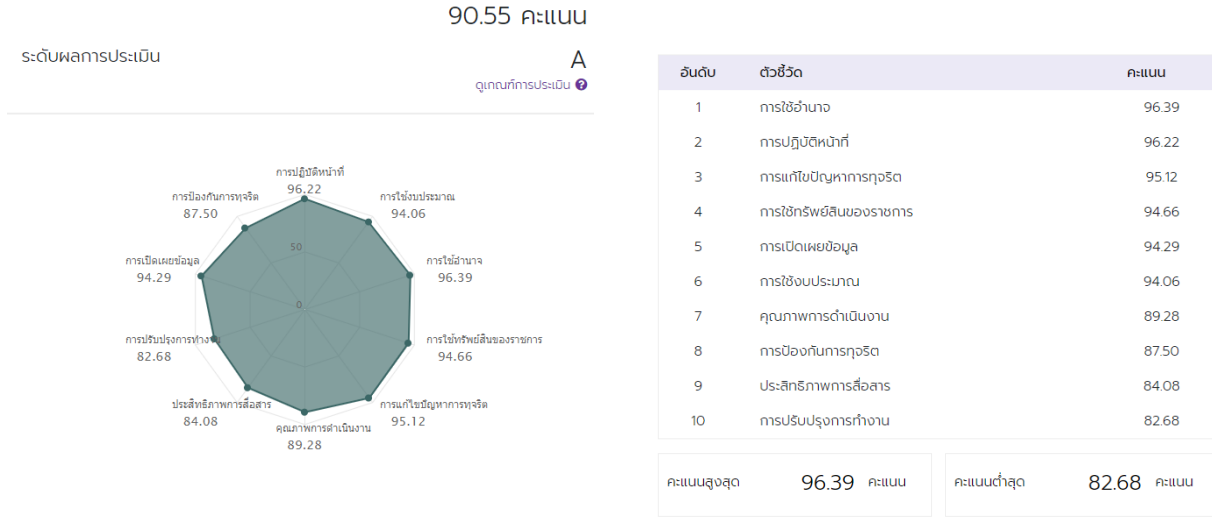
90.55 คะแนน

ระดับผลการประเมิน

A

ดูเกณฑ์การประเมิน ?

การปฏิบัติหน้าที่
96.22

การใช้งบประมาณ
94.06

การใช้อำนาจ
96.39

การใช้ทรัพย์สินของราชการ
94.66

การแก้ไขปัญหาการทุจริต
95.12

คุณภาพการดำเนินงาน
89.28

ประสิทธิภาพการสื่อสาร
84.08

การปรับปรุงการทำงาน
82.68

การเปิดเผยข้อมูล
94.29

การป้องกันการทุจริต
87.50

50

0

| อันดับ | ตัวชี้วัด | คะแนน |
|---|---|---|
| 1 | การใช้อำนาจ | 96.39 |
| 2 | การปฏิบัติหน้าที่ | 96.22 |
| 3 | การแก้ไขปัญหาการทุจริต | 95.12 |
| 4 | การใช้ทรัพย์สินของราชการ | 94.66 |
| 5 | การเปิดเผยข้อมูล | 94.29 |
| 6 | การใช้งบประมาณ | 94.06 |
| 7 | คุณภาพการดำเนินงาน | 89.28 |
| 8 | การป้องกันการทุจริต | 87.50 |
| 9 | ประสิทธิภาพการสื่อสาร | 84.08 |
| 10 | การปรับปรุงการทำงาน | 82.68 |

คะแนนสูงสุด 96.39 คะแนน

คะแนนต่ำสุด 82.68 คะแนน